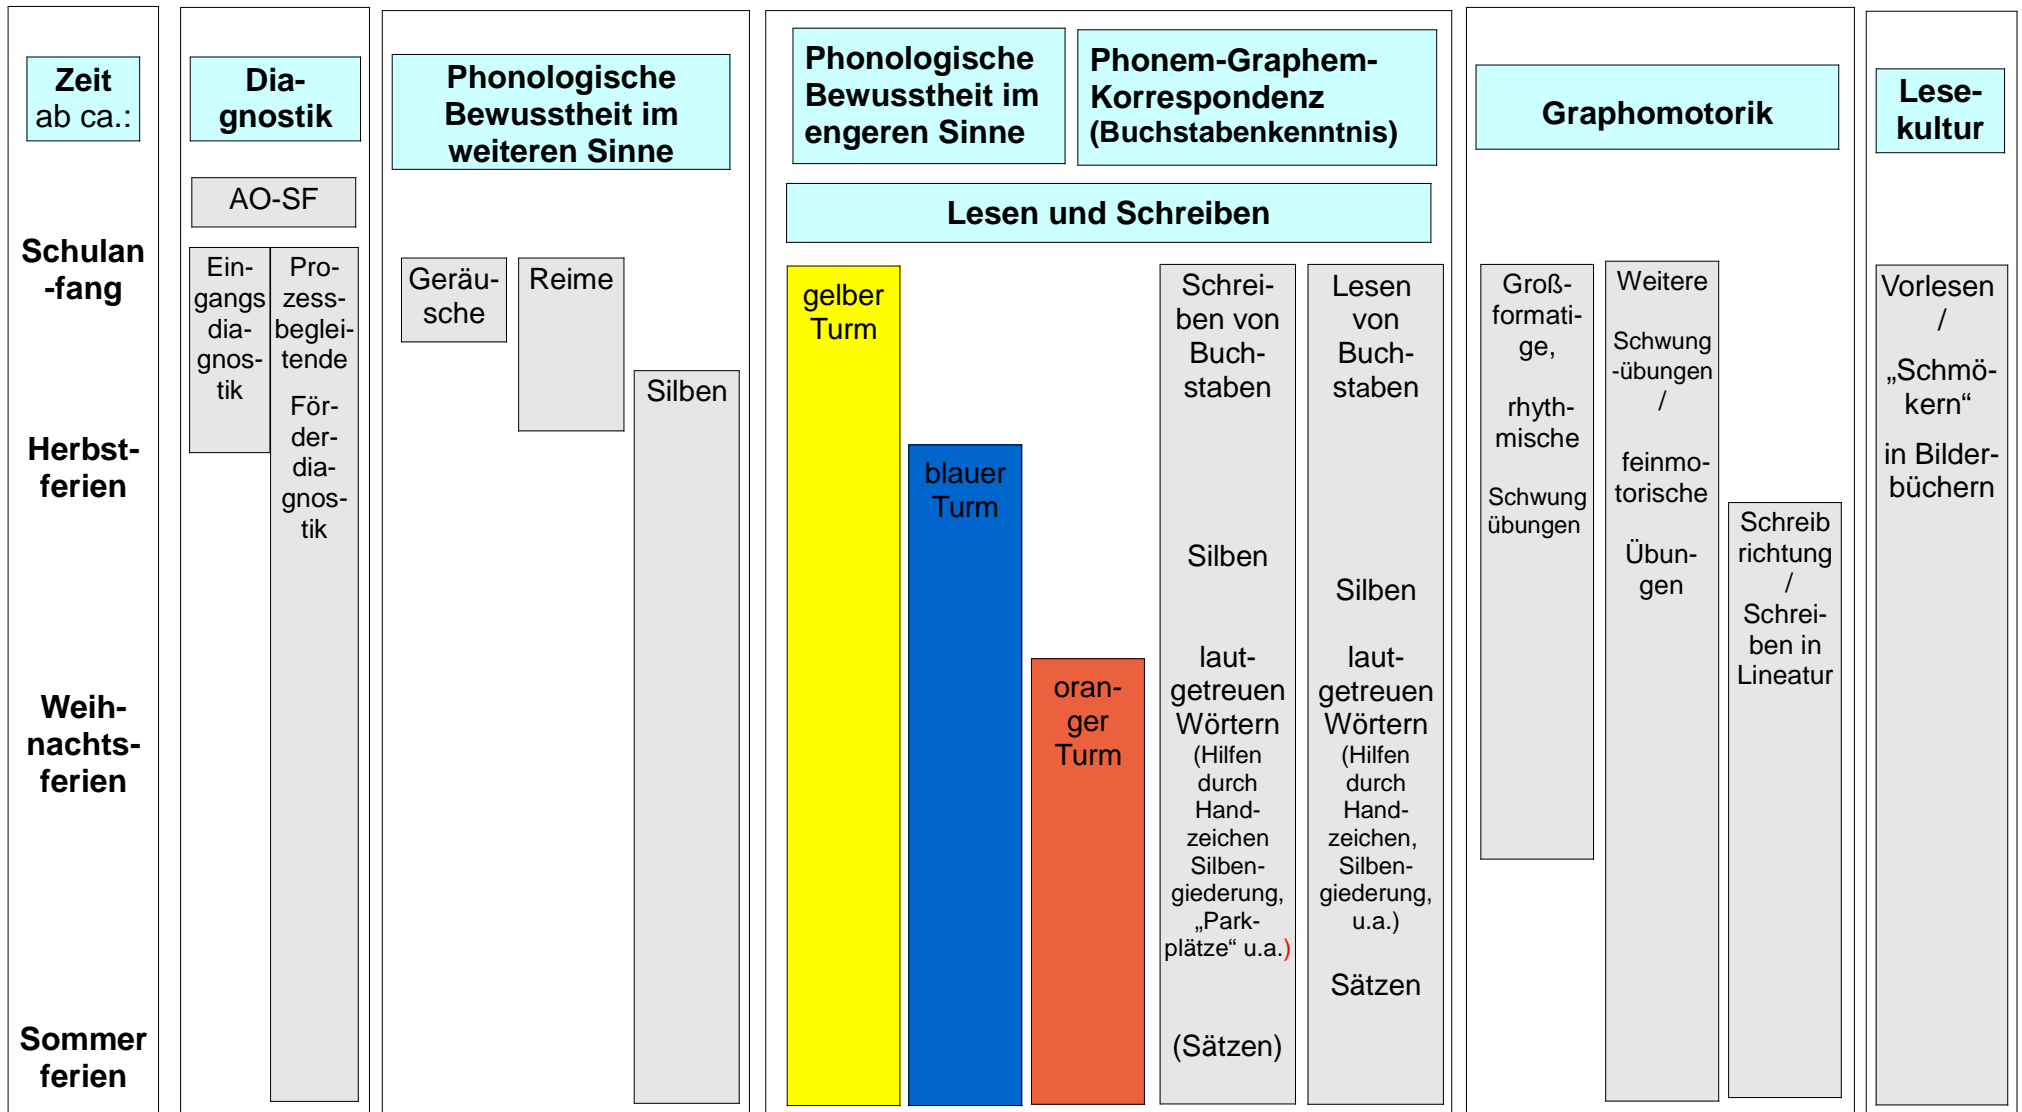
Zeit ab ca.:

Schulanfang

Herbstferien

Weihnachtsferien

Sommer ferien

Diagnostik

AO-SF

Eingangsdiagnostik

Prozessbegleitende Förderdiagnostik

Phonologische Bewusstheit im weiteren Sinne

Geräusche

Reime

Silben

Phonologische Bewusstheit im engeren Sinne

Phonem-Graphem-Korrespondenz (Buchstabenkenntnis)

Lesen und Schreiben

gelber Turm

blauer Turm

oranger Turm

Schreiben von Buchstaben

Silben

lautgetreuen Wörtern (Hilfen durch Handzeichen Silbengiederung, „Parkplätze“ u.a.)

(Sätzen)

Lesen von Buchstaben

Silben

lautgetreuen Wörtern (Hilfen durch Handzeichen, Silbengiederung, u.a.)

Sätzen

Graphomotorik

Großformatige, rhythmische Schwung übungen

Weitere Schwung-übungen / feinmotorische Übungen

Schreib richtung / Schreiben in Lineatur

Lesekultur

Vorlesen / „Schmökern“ in Bilderbüchern